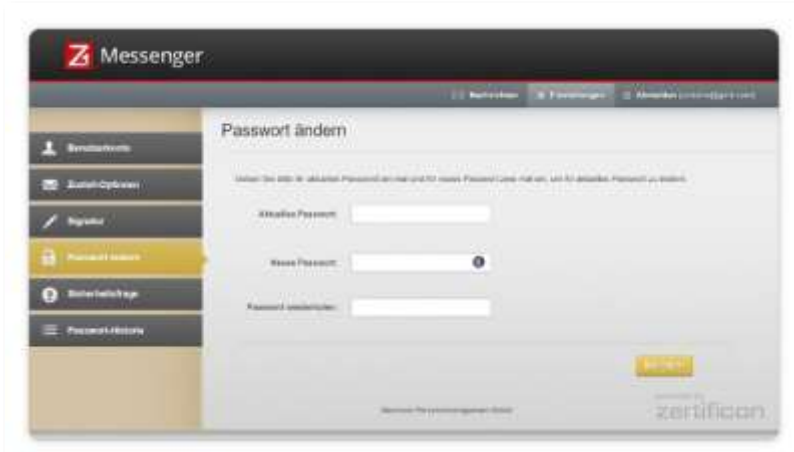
Z Messenger

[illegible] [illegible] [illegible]

Benutzerkonto
Zustell-Optionen
Signatur
Passwort ändern
Sicherheitsfrage
Passwort-Historie

Passwort ändern

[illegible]

Aktuelles Passwort:

Neues Passwort:

Passwort wiederholen:

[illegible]

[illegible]

zertificon